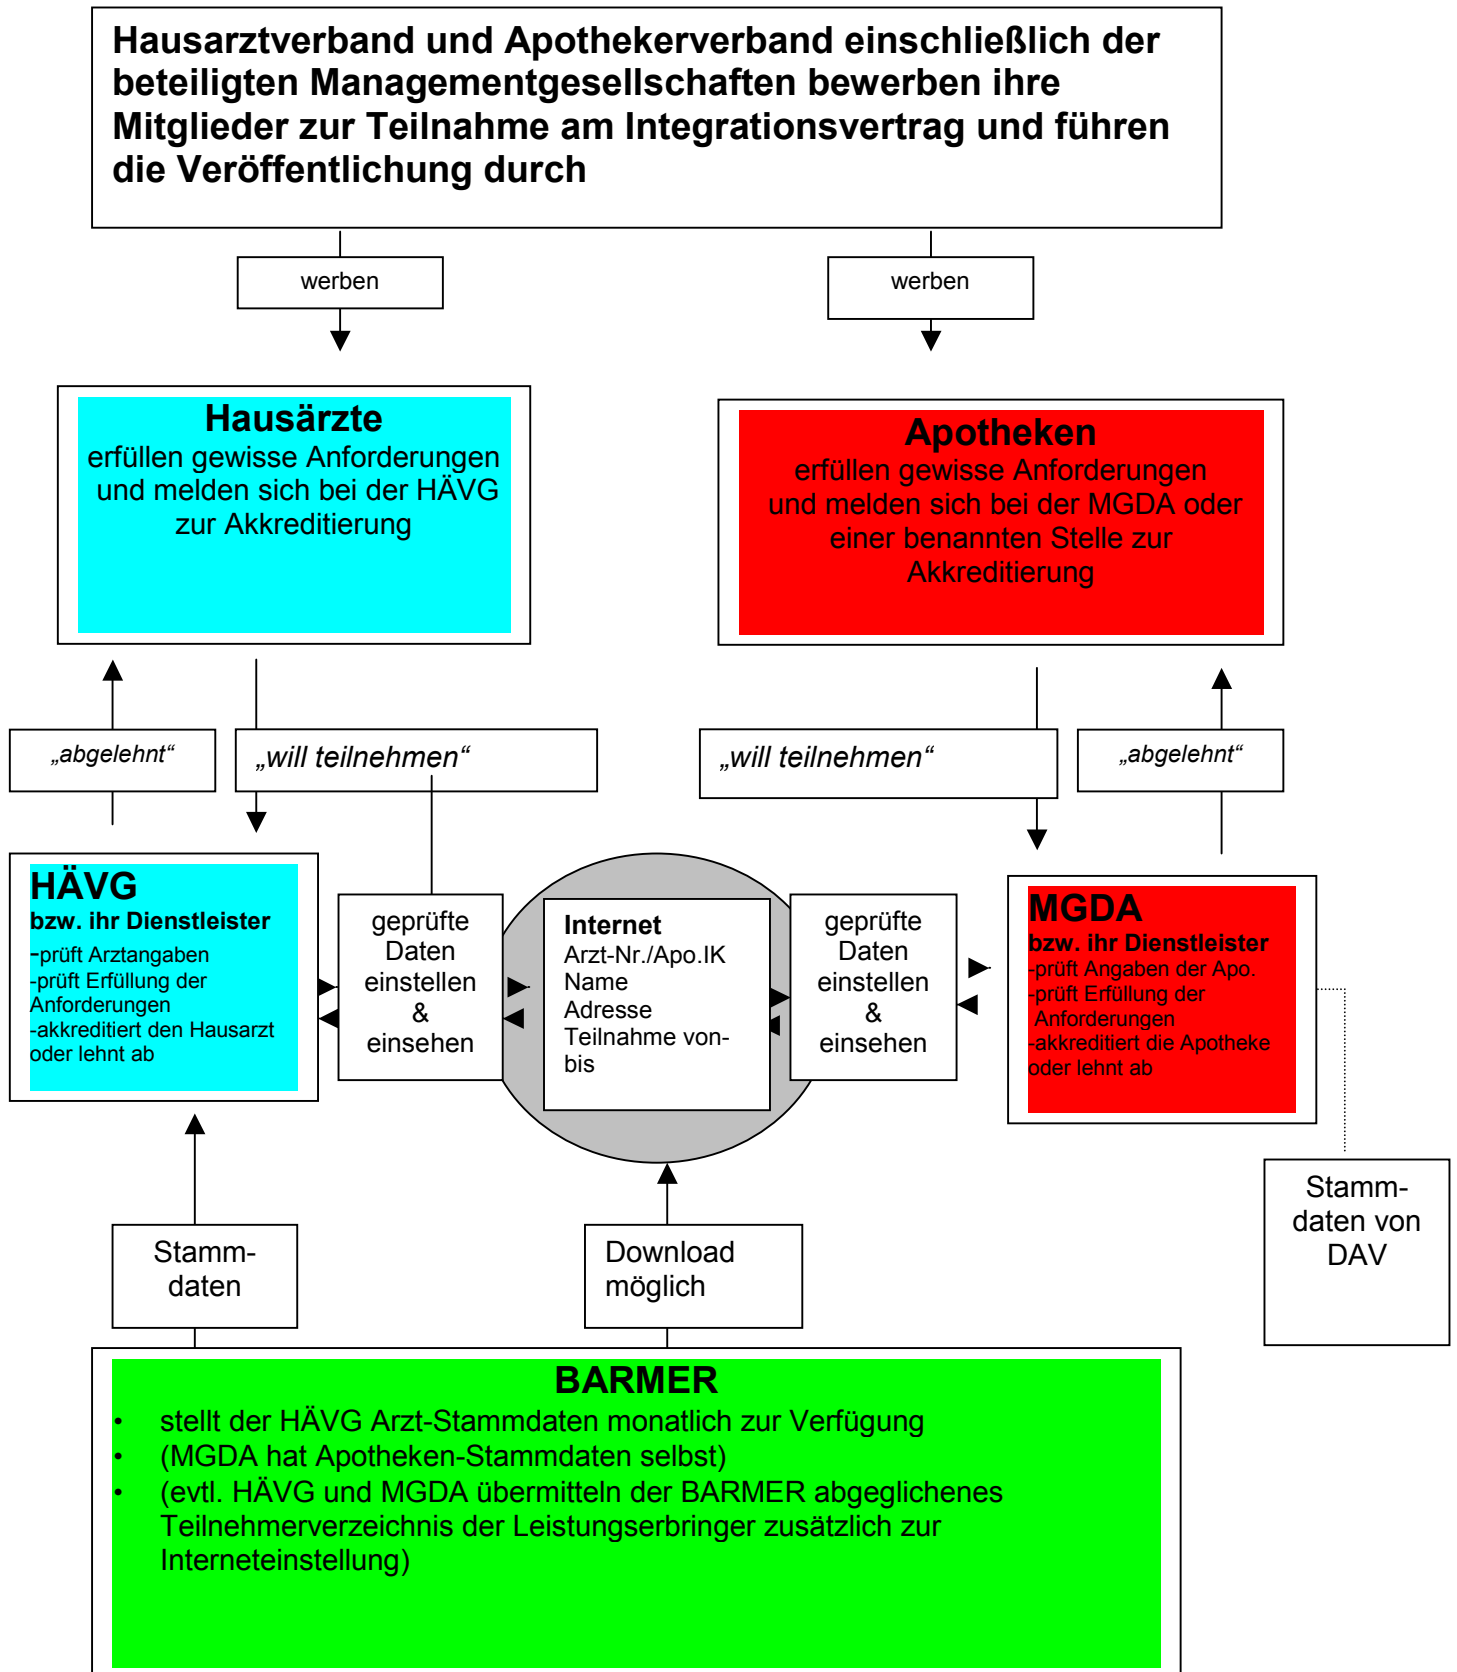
Hausarztverband und Apothekerverband einschließlich der beteiligten Managementgesellschaften bewerben ihre Mitglieder zur Teilnahme am Integrationsvertrag und führen die Veröffentlichung durch

werben

werben

Hausärzte
erfüllen gewisse Anforderungen und melden sich bei der HÄVG zur Akkreditierung

Apotheken
erfüllen gewisse Anforderungen und melden sich bei der MGDA oder einer benannten Stelle zur Akkreditierung

„abgelehnt“

„will teilnehmen“

„will teilnehmen“

„abgelehnt“

HÄVG
bzw. ihr Dienstleister
-prüft Arztangaben
-prüft Erfüllung der Anforderungen
-akkreditiert den Hausarzt oder lehnt ab

geprüfte Daten einstellen & einsehen

Internet
Arzt-Nr./Apo.IK
Name
Adresse
Teilnahme von-bis

geprüfte Daten einstellen & einsehen

MGDA
bzw. ihr Dienstleister
-prüft Angaben der Apo.
-prüft Erfüllung der Anforderungen
-akkreditiert die Apotheke oder lehnt ab

Stamm-daten von DAV

Stamm-daten

Download möglich

BARMER
• stellt der HÄVG Arzt-Stammdaten monatlich zur Verfügung
• (MGDA hat Apotheken-Stammdaten selbst)
• (evtl. HÄVG und MGDA übermitteln der BARMER abgeglichenes Teilnehmerverzeichnis der Leistungserbringer zusätzlich zur Interneteinstellung)